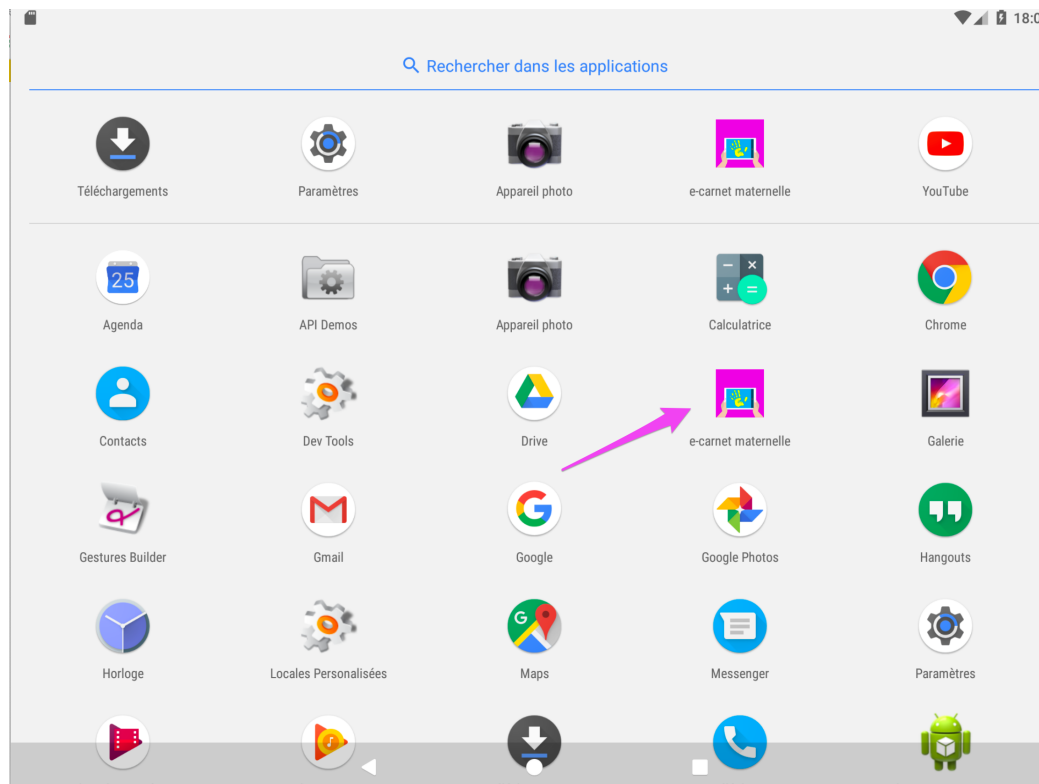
18:0

Rechercher dans les applications

Téléchargements
Paramètres
Appareil photo
e-carnet maternelle
YouTube

25
Agenda
API Demos
Appareil photo
Calculatrice
Chrome

Contacts
Dev Tools
Drive
e-carnet maternelle
Galerie

Gestures Builder
Gmail
Google
Google Photos
Hangouts

Horloge
Locales Personalisées
Maps
Messenger
Paramètres